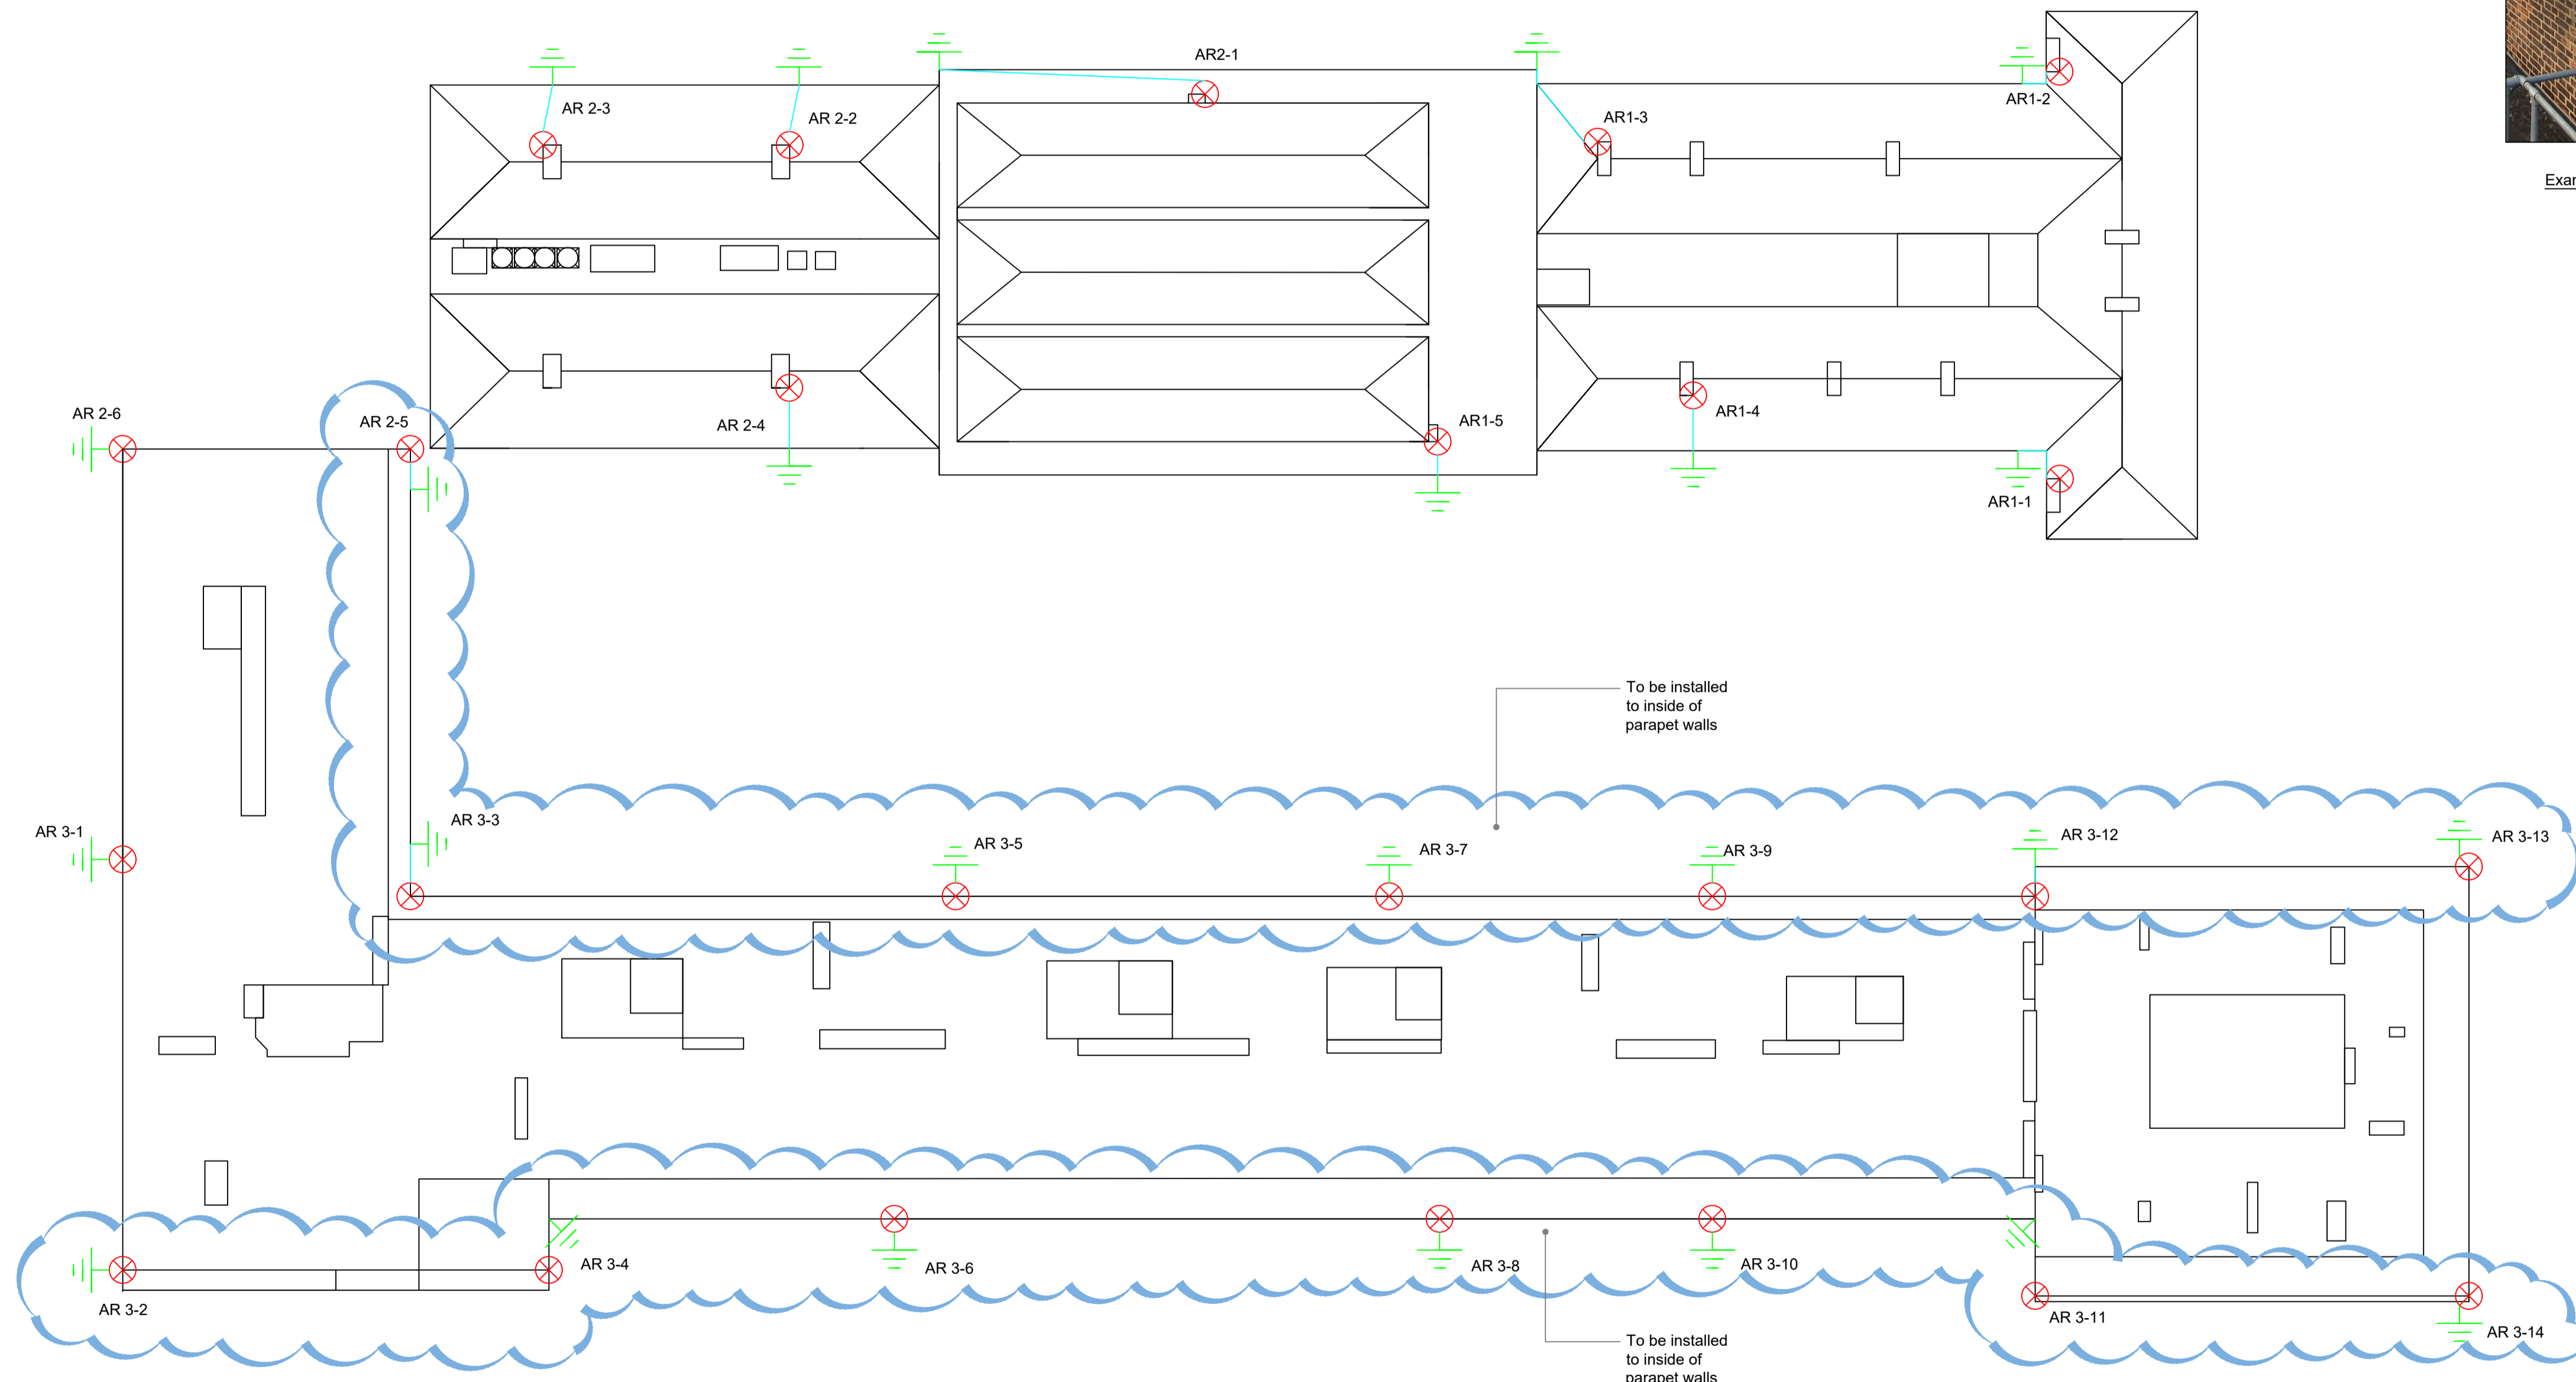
AR2-1

AR 2-3

AR 2-2

AR1-3

AR1-2

Exa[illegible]

AR 2-6

AR 2-5

AR 2-4

AR1-5

AR1-4

AR1-1

To be installed to inside of parapet walls

AR 3-1

AR 3-3

AR 3-5

AR 3-7

AR 3-9

AR 3-12

AR 3-13

AR 3-4

AR 3-6

AR 3-8

AR 3-10

AR 3-2

AR 3-11

AR 3-14

To be installed to inside of parapet walls